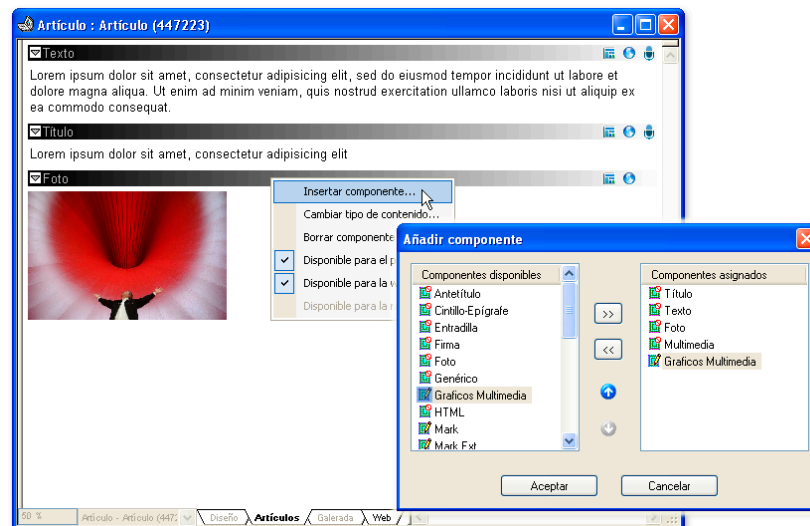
Artículo : Artículo (447223)

Texto

Lorem ipsum dolor sit amet, consectetur adipisicing elit, sed do eiusmod tempor incididunt ut labore et dolore magna aliqua. Ut enim ad minim veniam, quis nostrud exercitation ullamco laboris nisi ut aliquip ex ea commodo consequat.

Título

Lorem ipsum dolor sit amet, consectetur adipisicing elit

Foto

Insertar componente...
Cambiar tipo de contenido...
Borrar componente
Disponible para el p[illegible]
Disponible para la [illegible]
Disponible para la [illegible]

Añadir componente

Componentes disponibles
Antetítulo
Cintillo-Epígrafe
Entradilla
Firma
Foto
Genérico
Graficos Multimedia
HTML
Mark
Mark Ext

>>
<<

Componentes asignados
Título
Texto
Foto
Multimedia
Graficos Multimedia

Aceptar
Cancelar

50 %
Artículo - Artículo (447
Diseño
Artículos
Galerada
Web